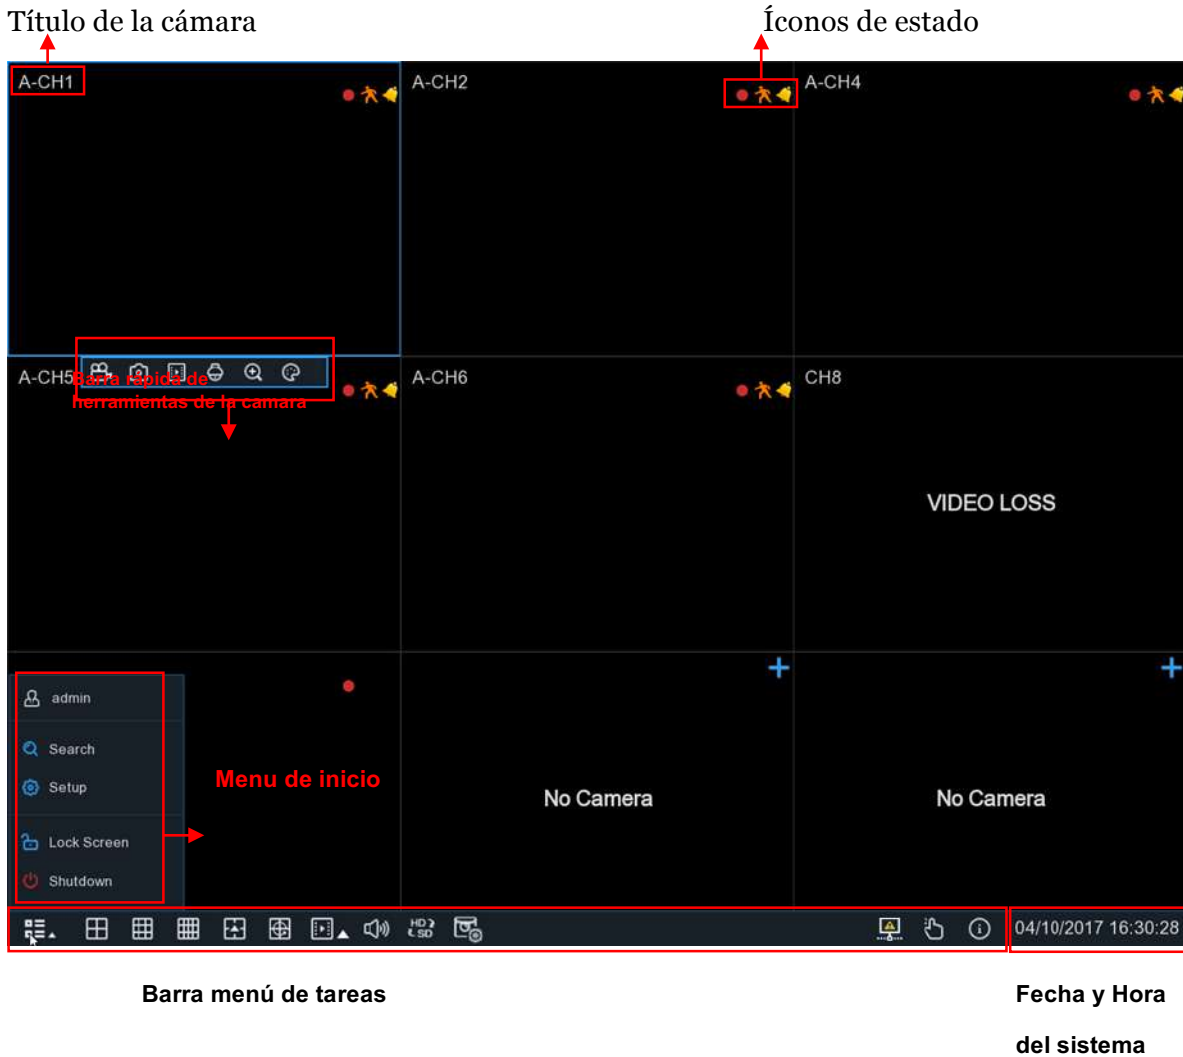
Título de la cámara

Íconos de estado

A-CH1

A-CH2

A-CH4

A-CH5

Barra rápida de herramientas de la camara

A-CH6

CH8

VIDEO LOSS

admin

Search

Setup

Lock Screen

Shutdown

Menu de inicio

No Camera

No Camera

HD SD

04/10/2017 16:30:28

Barra menú de tareas

Fecha y Hora del sistema